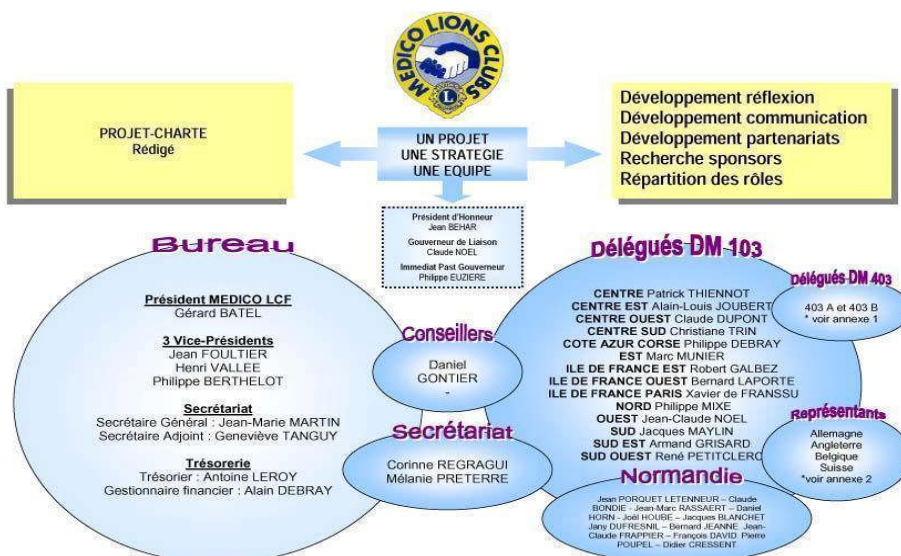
MEDICO LIONS CLUBS

PROJET-CHARTE
Rédigé

UN PROJET
UNE STRATEGIE
UNE EQUIPE

Développement réflexion
Développement communication
Développement partenariats
Recherche sponsors
Répartition des rôles

Président d'Honneur
Jean BEHAR
Gouverneur de Liaison
Claude NOEL
Immediat Past Gouverneur
Philippe EUZIERE

Bureau

Président MEDICO LCF
Gérard BATEL

3 Vice-Présidents
Jean FOULTIER
Henri VALLEE
Philippe BERTHELOT

Secrétariat
Secrétaire Général : Jean-Marie MARTIN
Secrétaire Adjoint : Geneviève TANGUY

Trésorerie
Trésorier : Antoine LEROY
Gestionnaire financier : Alain DEBRAY

Conseillers
Daniel
GONTIER
-

Secrétariat
Corinne REGRAGUI
Mélanie PRETERRE

Délégués DM 103

CENTRE Patrick THIENNOT
CENTRE EST Alain-Louis JOUBERT
CENTRE OUEST Claude DUPONT
CENTRE SUD Christiane TRIN
COTE AZUR CORSE Philippe DEBRAY
EST Marc MUNIER
ILE DE FRANCE EST Robert GALBEZ
ILE DE FRANCE OUEST Bernard LAPORTE
ILE DE FRANCE PARIS Xavier de FRANSSU
NORD Philippe MIXE
OUEST Jean-Claude NOEL
SUD Jacques MAYLIN
SUD EST Armand GRISARD
SUD OUEST René PETITCLERC

Délégués DM 403
403 A et 403 B
* voir annexe 1

Représentants
Allemagne
Angleterre
Belgique
Suisse
*voir annexe 2

Normandie
Jean PORQUET LETENNEUR – Claude BONDIE - Jean-Marc RASSAERT – Daniel HORN - Joël HOUBE – Jacques BLANCHET Jany DUFRESNIL – Bernard JEANNE Jean-Claude FRAPPIER – François DAVID Pierre POUPEL – Didier CRESSENT